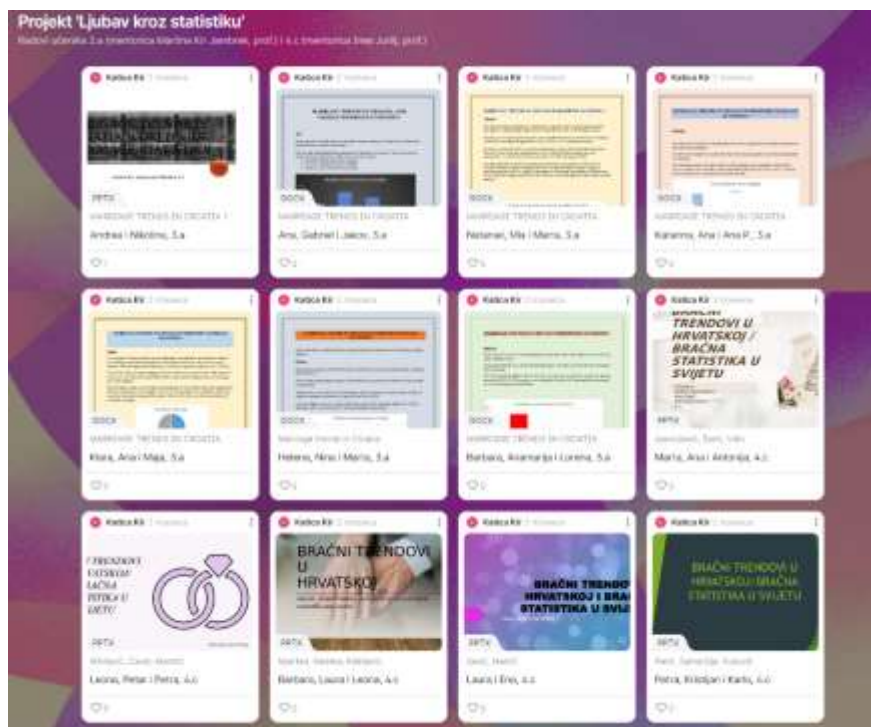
Projekt 'Ljubav kroz statistiku'

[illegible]

Katica Kir

PPTX

MARRIAGE TRENDS IN CROATIA

Andrea i Nikolina, 3.a

Katica Kir

DOCX

MARRIAGE TRENDS IN CROATIA

Ana, Gabriel i Jakov, 3.a

Katica Kir

DOCX

MARRIAGE TRENDS IN CROATIA

Natanael, Mia i Marta, 3.a

Katica Kir

DOCX

MARRIAGE TRENDS IN CROATIA

Karanna, Ana i Ana P., 3.a

Katica Kir

DOCX

MARRIAGE TRENDS IN CROATIA

Klara, Ana i Maja, 3.a

Katica Kir

DOCX

Marriage trends in Croatia

Helena, Nina i Marta, 3.a

Katica Kir

DOCX

MARRIAGE TRENDS IN CROATIA

Barbara, Anamarija i Lorena, 3.a

Katica Kir

BRAČNI TRENDOVI U HRVATSKOJ / BRAČNA STATISTIKA U SVIJETU

PPTX

Marta, Ana i Antonija, 4.c

Katica Kir

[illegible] TRENDOVI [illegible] BRAČNA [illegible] U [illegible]

PPTX

Leona, Petar i Petra, 4.c

Katica Kir

BRAČNI TRENDOVI U HRVATSKOJ

PPTX

Barbara, Laura i Leona, 4.c

Katica Kir

BRAČNI TRENDOVI HRVATSKOJ I BRA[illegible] STATISTIKA U SVIJ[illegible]

PPTX

Laura i Eno, 4.c

Katica Kir

BRAČNI TRENDOVI U HRVATSKOJ / BRAČNA STATISTIKA U SVIJETU

PPTX

Petra, Kristijan i Karlo, 4.c